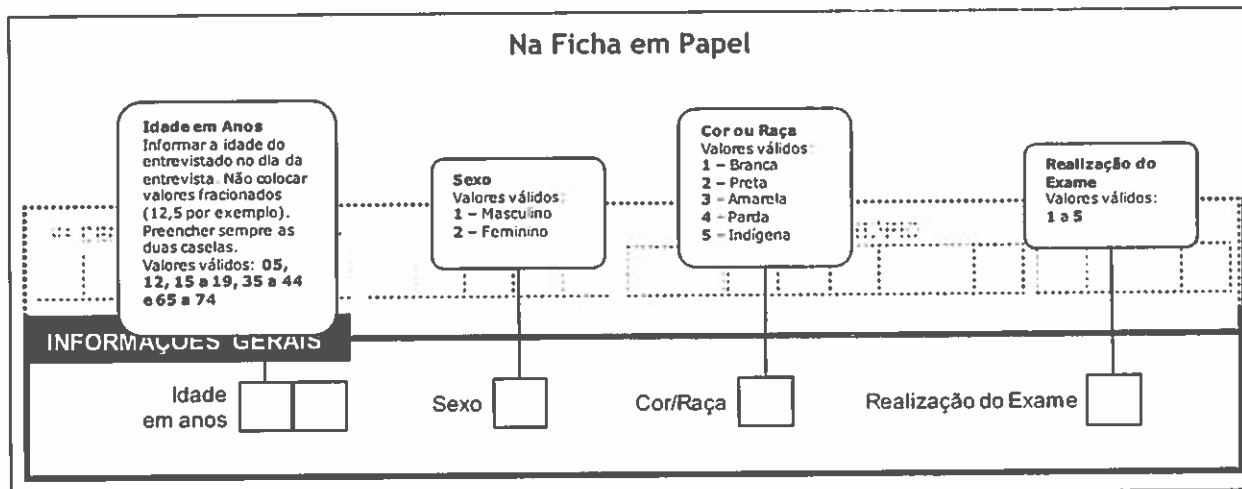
Na Ficha em Papel

Idade em Anos
Informar a idade do entrevistado no dia da entrevista. Não colocar valores fracionados (12,5 por exemplo). Preencher sempre as duas caselas.
Valores válidos: 05, 12, 15 a 19, 35 a 44 e 65 a 74

Sexo
Valores válidos:
1 – Masculino
2 – Feminino

Cor ou Raça
Valores válidos:
1 – Branca
2 – Preta
3 – Amarela
4 – Parda
5 – Indígena

Realização do Exame
Valores válidos:
1 a 5

INFORMAÇÕES GERAIS

Idade em anos

Sexo

Cor/Raça

Realização do Exame